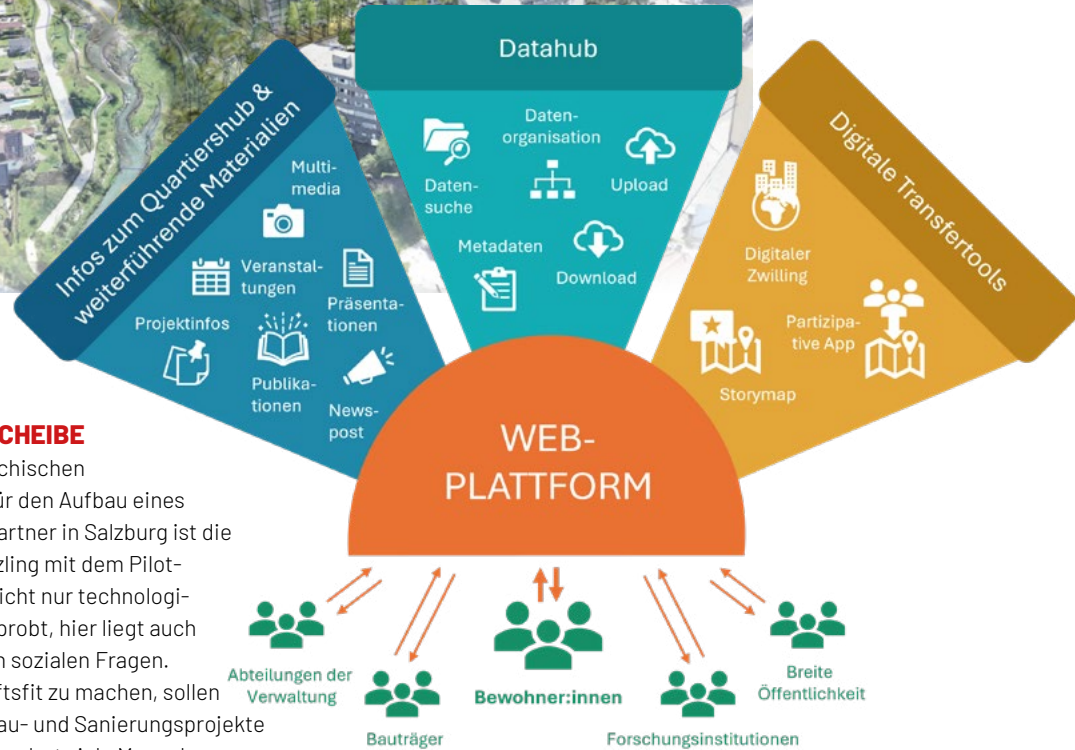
Infos zum Quartiershub & weiterführende Materialien

Multimedia

Veranstaltungen

Präsentationen

Projektinfos

Publikationen

Newspost

Datahub

Datenorganisation

Datensuche

Upload

Metadaten

Download

Digitale Transfertools

Digitaler Zwilling

Partizipative App

Storymap

WEB-PLATTFORM

Abteilungen der Verwaltung

Bauträger

Bewohner:innen

Forschungsinstitutionen

Breite Öffentlichkeit

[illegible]CHEIBE

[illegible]chischen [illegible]ür den Aufbau eines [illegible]artner in Salzburg ist die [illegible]zling mit dem Pilot- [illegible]icht nur technologi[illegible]probt, hier liegt auch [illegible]n sozialen Fragen. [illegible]ftsfit zu machen, sollen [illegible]au- und Sanierungsprojekte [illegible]